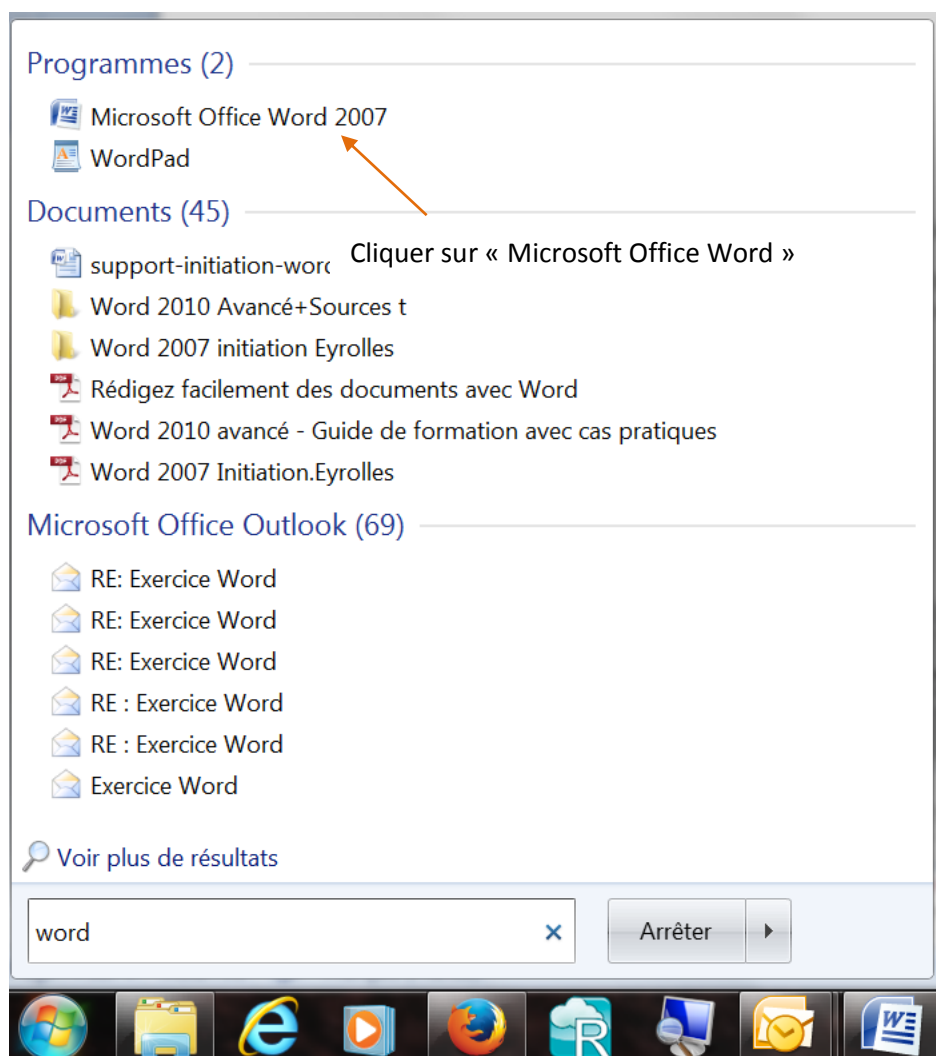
Programmes (2)

Microsoft Office Word 2007

WordPad

Documents (45)

Cliquer sur « Microsoft Office Word »

support-initiation-wor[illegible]

Word 2010 Avancé+Sources t

Word 2007 initiation Eyrolles

Rédigez facilement des documents avec Word

Word 2010 avancé - Guide de formation avec cas pratiques

Word 2007 Initiation.Eyrolles

Microsoft Office Outlook (69)

RE: Exercice Word

RE: Exercice Word

RE: Exercice Word

RE : Exercice Word

RE : Exercice Word

Exercice Word

Voir plus de résultats

word

Arrêter